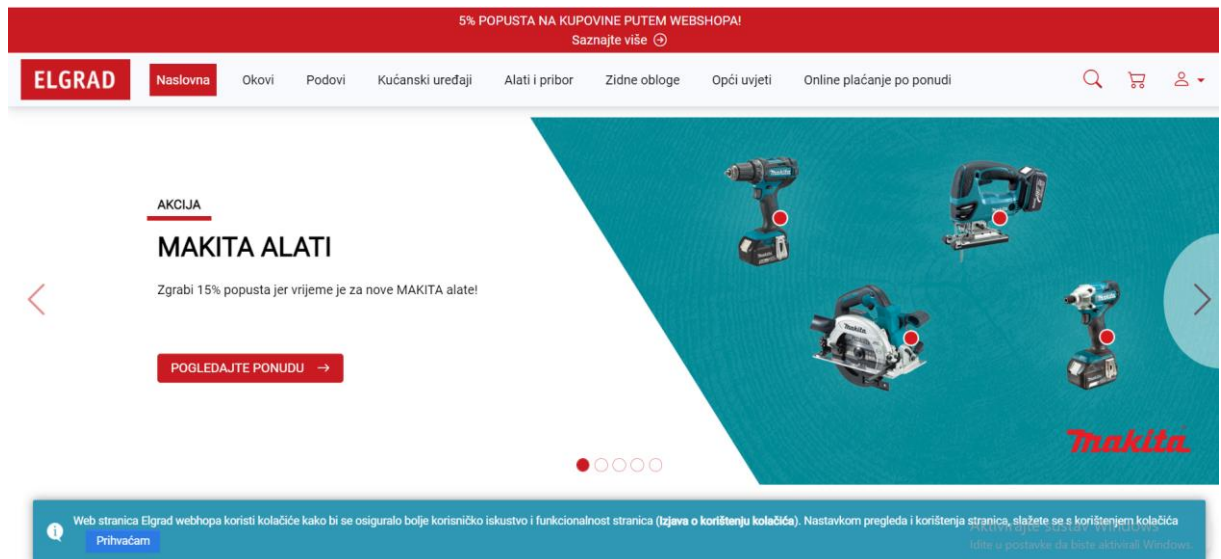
5% POPUSTA NA KUPOVINE PUTEM WEBSHOPA!
Saznajte više

ELGRAD Naslovna Okovi Podovi Kućanski uređaji Alati i pribor Zidne obloge Opći uvjeti Online plaćanje po ponudi

AKCIJA
MAKITA ALATI
Zgrabi 15% popusta jer vrijeme je za nove MAKITA alate!

POGLEDAJTE PONUDU →

makita

Web stranica Elgrad webhopa koristi kolačiće kako bi se osiguralo bolje korisničko iskustvo i funkcionalnost stranica (Izjava o korištenju kolačića). Nastavkom pregleda i korištenja stranica, slažete se s korištenjem kolačića
Prihvaćam

Aktivirajte sustav Windows
Idite u postavke da biste aktivirali Windows.